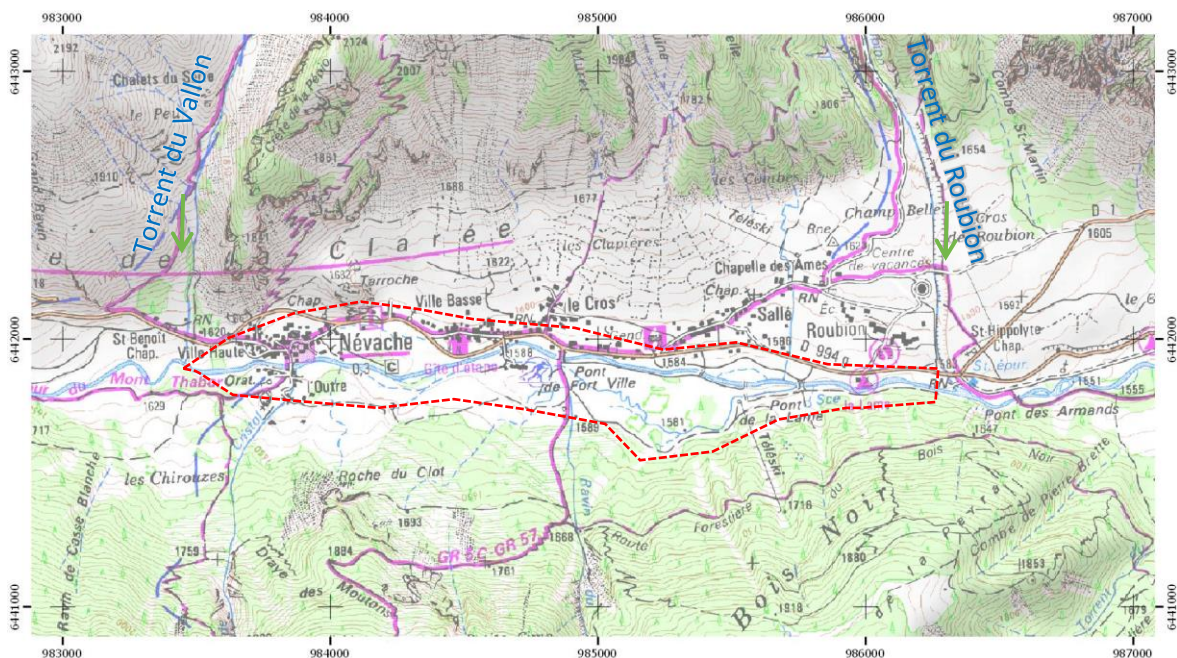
983000
984000
985000
986000
987000

6443000
6442000
6441000

Torrent du Vallon
Torrent du Roubion

2192
Chalets du S
2124
2007
1982
1806
1654
Combe St-Martin
1910
1861
1688
1677
les Combes
Grand Ravin
Clarée
les Clapières
Téleski
Bne
Champ Belle
Cros de Roubion
D 1
1605
1822
1632
Terroche
Chapelle des Âmes
Centre de vacances
Chap.
Ville Basse
le Cros
Chap.
RN
Sallé
Roubion
Ec
1592
St Benoit Chap.
1620
Villa Haute
Névache
1588
1584
1586
D 994 g
St Hippolyte Chap.
Mont Thabor
Orat.
l'Outre
0,3
Pont de Fort Ville
1583
1651
1555
1629
Pont de la Lame
Pont des Armands
1717
1568
1561
1647
Bois Noir
les Chirouzes
Roche du Clot
Téleski
1716
1693
Rau de Forestière
1880
Combe de Pierre Brette
1759
1884
GR 5C GR 57
1668
1853
Ravin de Casse Blanche
Drayé des Moutons
1761
Bois Noir
1918
1879
Rau de la Peyrolle
Ravin

983000
984000
985000
986000
987000